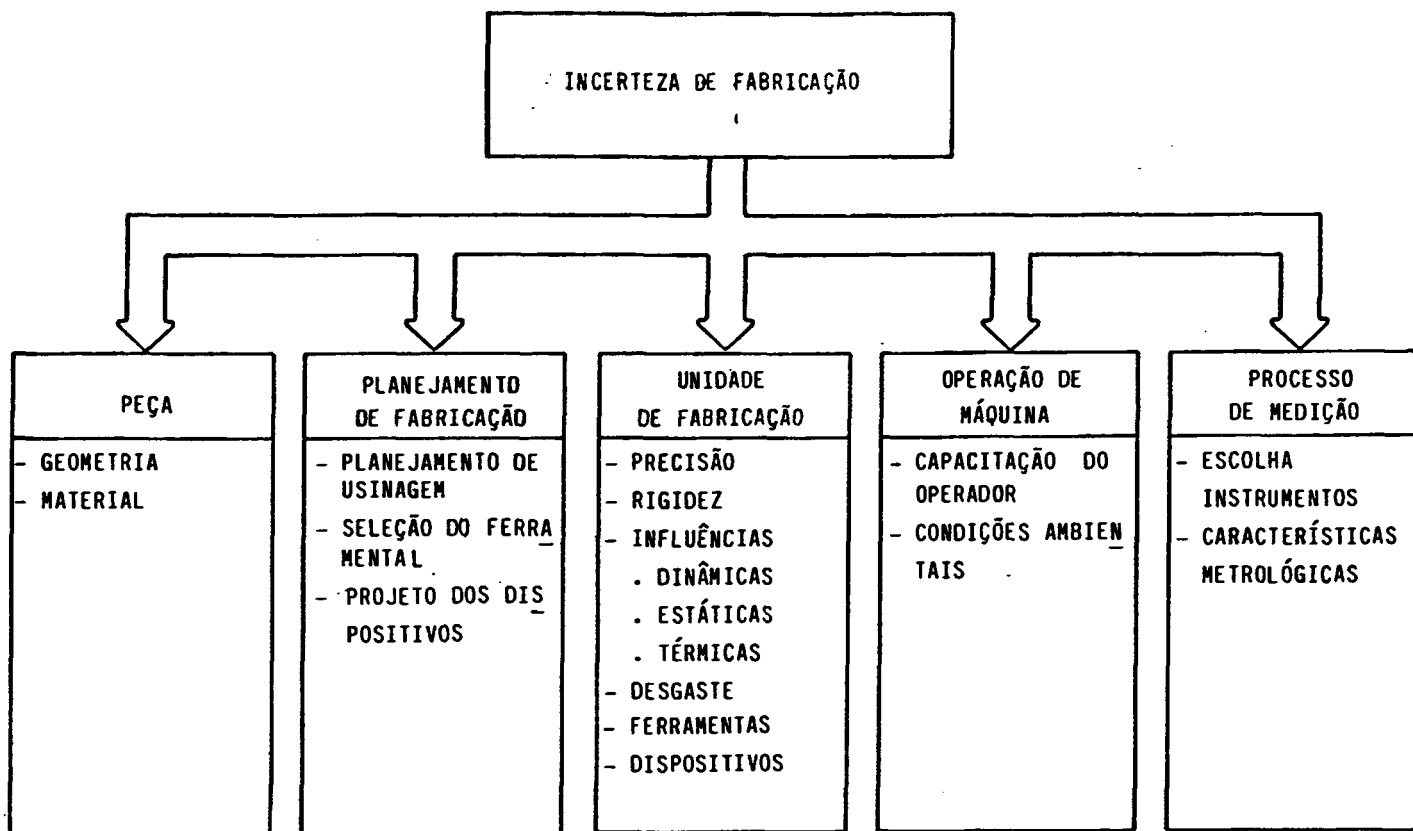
INCERTEZA DE FABRICAÇÃO

PEÇA

- GEOMETRIA
- MATERIAL

PLANEJAMENTO DE FABRICAÇÃO

- PLANEJAMENTO DE USINAGEM
- SELEÇÃO DO FERRAMENTAL
- PROJETO DOS DISPOSITIVOS

UNIDADE DE FABRICAÇÃO

- PRECISÃO
- RIGIDEZ
- INFLUÊNCIAS
. DINÂMICAS
. ESTÁTICAS
. TÉRMICAS
- DESGASTE
- FERRAMENTAS
- DISPOSITIVOS

OPERAÇÃO DE MÁQUINA

- CAPACITAÇÃO DO OPERADOR
- CONDIÇÕES AMBIENTAIS

PROCESSO DE MEDIÇÃO

- ESCOLHA INSTRUMENTOS
- CARACTERÍSTICAS METROLÓGICAS